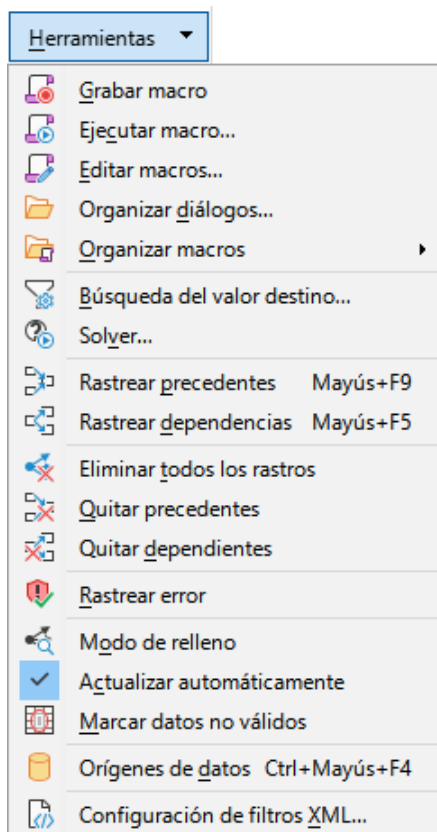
Herramientas

Grabar macro
Ejecutar macro...
Editar macros...
Organizar diálogos...
Organizar macros
Búsqueda del valor destino...
Solver...
Rastrear precedentes Mayús+F9
Rastrear dependencias Mayús+F5
Eliminar todos los rastros
Quitar precedentes
Quitar dependientes
Rastrear error
Modo de relleno
Actualizar automáticamente
Marcar datos no válidos
Orígenes de datos Ctrl+Mayús+F4
Configuración de filtros XML...